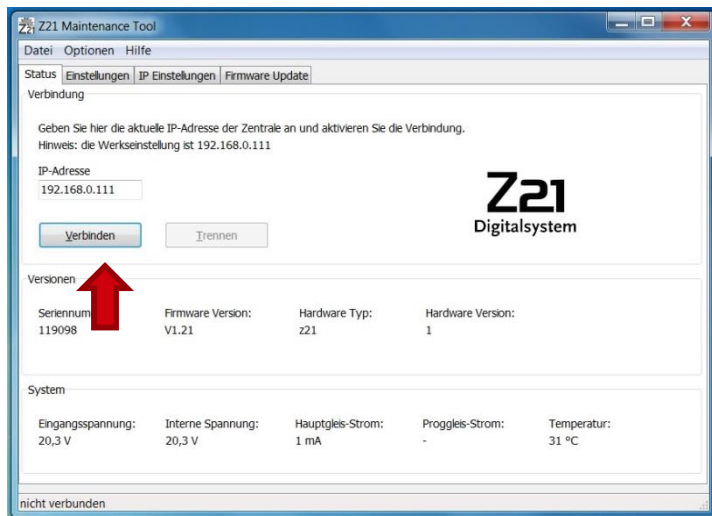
Z21 Maintenance Tool

Datei Optionen Hilfe

Status | Einstellungen | IP Einstellungen | Firmware Update

Verbindung

Geben Sie hier die aktuelle IP-Adresse der Zentrale an und aktivieren Sie die Verbindung.
Hinweis: die Werkseinstellung ist 192.168.0.111

IP-Adresse
192.168.0.111

Verbinden

Trennen

Z21
Digitalsystem

Versionen

| Seriennum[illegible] | Firmware Version: | Hardware Typ: | Hardware Version: |
|---|---|---|---|
| 119098 | V1.21 | z21 | 1 |

System

| Eingangsspannung: | Interne Spannung: | Hauptgleis-Strom: | Proggleis-Strom: | Temperatur: |
|---|---|---|---|---|
| 20,3 V | 20,3 V | 1 mA | - | 31 °C |

nicht verbunden